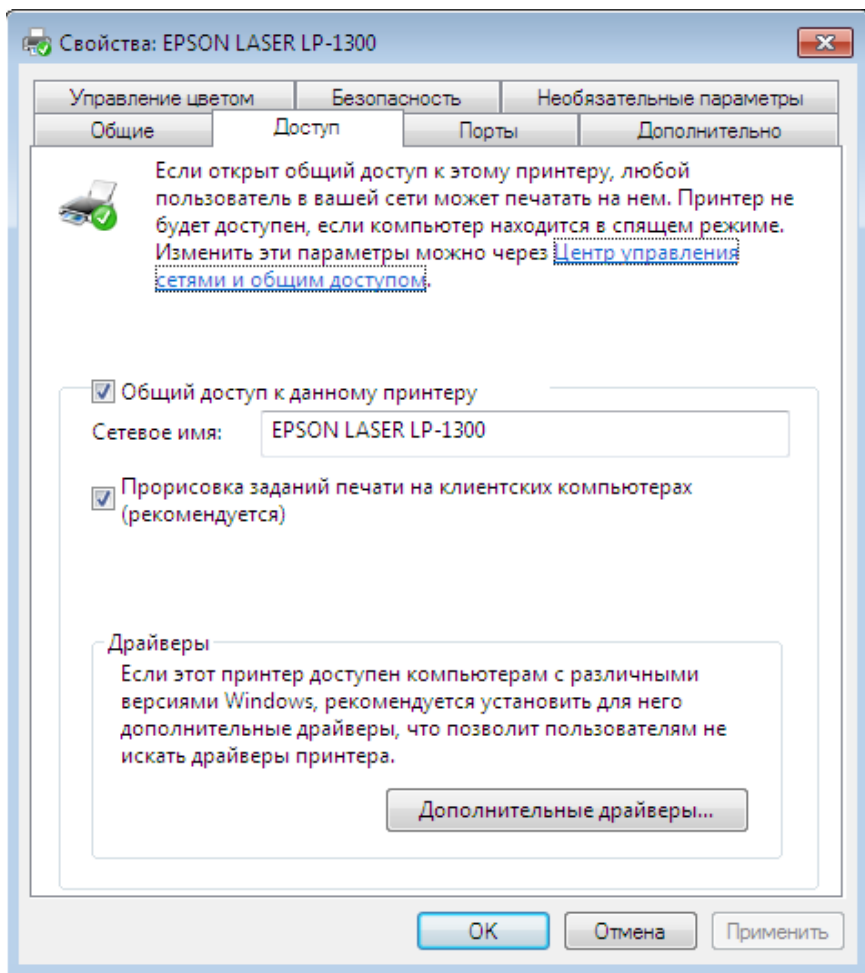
Свойства: EPSON LASER LP-1300

Управление цветом | Безопасность | Необязательные параметры
Общие | Доступ | Порты | Дополнительно

Если открыт общий доступ к этому принтеру, любой пользователь в вашей сети может печатать на нем. Принтер не будет доступен, если компьютер находится в спящем режиме. Изменить эти параметры можно через Центр управления сетями и общим доступом.

Общий доступ к данному принтеру

Сетевое имя: EPSON LASER LP-1300

Прорисовка заданий печати на клиентских компьютерах (рекомендуется)

Драйверы

Если этот принтер доступен компьютерам с различными версиями Windows, рекомендуется установить для него дополнительные драйверы, что позволит пользователям не искать драйверы принтера.

Дополнительные драйверы...

OK | Отмена | Применить